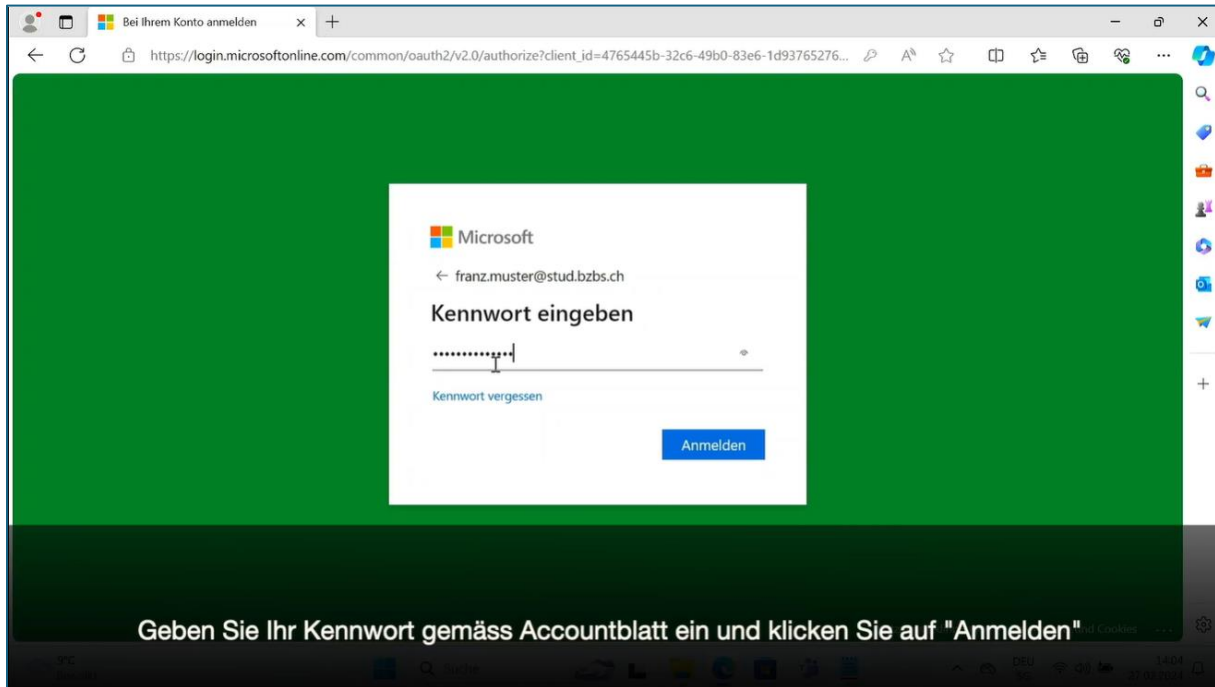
Bei Ihrem Konto anmelden

https://login.microsoftonline.com/common/oauth2/v2.0/authorize?client_id=4765445b-32c6-49b0-83e6-1d93765276...

Microsoft

← franz.muster@stud.bzbs.ch

Kennwort eingeben

•••••••••••••

Kennwort vergessen

Anmelden

Geben Sie Ihr Kennwort gemäss Accountblatt ein und klicken Sie auf "Anmelden"

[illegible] und Cookies

5°C

Suche

DEU

14:04